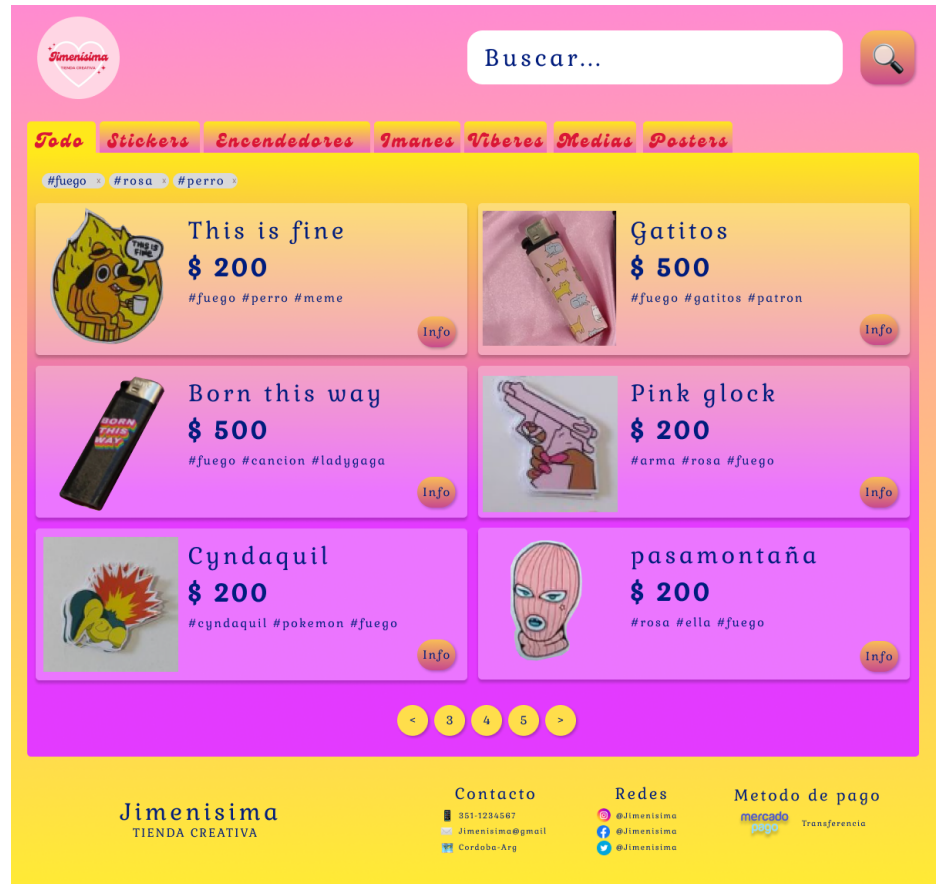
Jimenisima
TIENDA CREATIVA

Buscar...

Todo Stickers Encendedores Imanes Viberes Medias Posters

#fuego × #rosa × #perro ×

THIS IS FINE

This is fine
$ 200
#fuego #perro #meme
Info

Gatitos
$ 500
#fuego #gatitos #patron
Info

BORN THIS WAY

Born this way
$ 500
#fuego #cancion #ladygaga
Info

Pink glock
$ 200
#arma #rosa #fuego
Info

Cyndaquil
$ 200
#cyndaquil #pokemon #fuego
Info

pasamontaña
$ 200
#rosa #ella #fuego
Info

< 3 4 5 >

Jimenisima
TIENDA CREATIVA

Contacto
351-1234567
Jimenisima@gmail
Cordoba-Arg

Redes
@Jimenisima
@Jimenisima
@Jimenisima

Metodo de pago
mercado pago
Transferencia